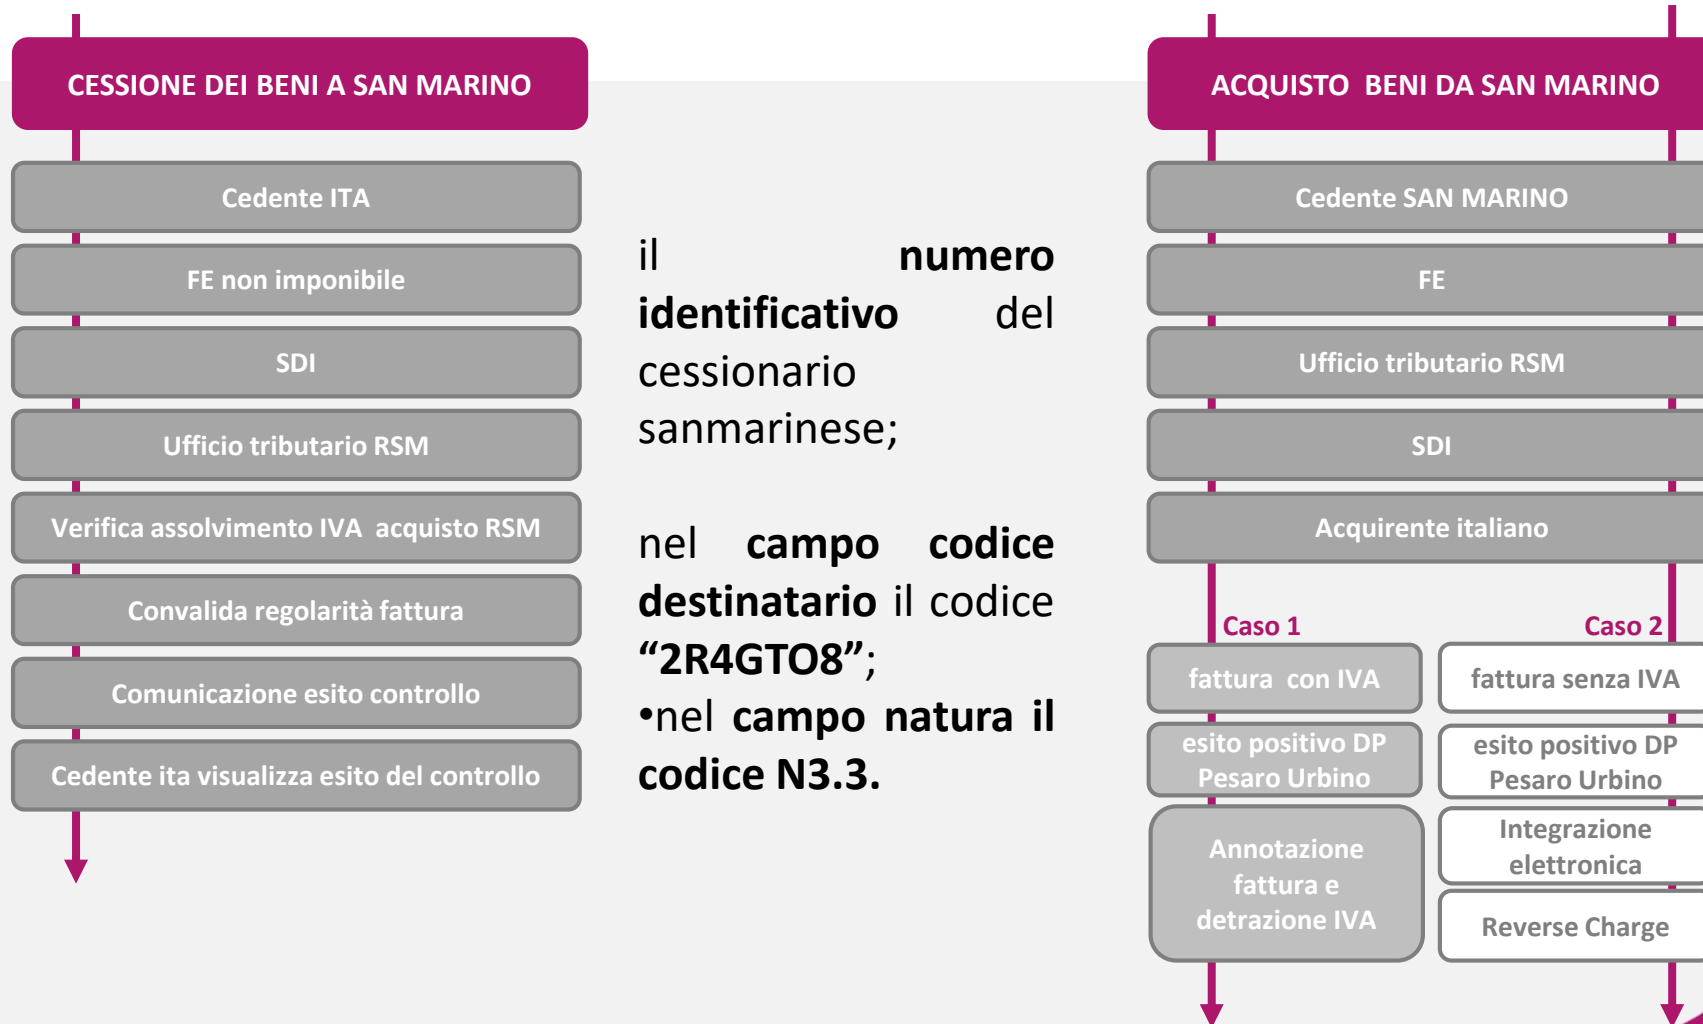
CESSIONE DEI BENI A SAN MARINO

Cedente ITA

FE non imponibile

SDI

Ufficio tributario RSM

Verifica assolvimento IVA acquisto RSM

Convalida regolarità fattura

Comunicazione esito controllo

Cedente ita visualizza esito del controllo

il **numero identificativo** del cessionario sanmarinese;

nel **campo codice destinatario** il codice **“2R4GTO8”**;
•nel **campo natura il codice N3.3.**

ACQUISTO BENI DA SAN MARINO

Cedente SAN MARINO

FE

Ufficio tributario RSM

SDI

Acquirente italiano

Caso 1

Caso 2

fattura con IVA

fattura senza IVA

esito positivo DP Pesaro Urbino

esito positivo DP Pesaro Urbino

Annotazione fattura e detrazione IVA

Integrazione elettronica

Reverse Charge